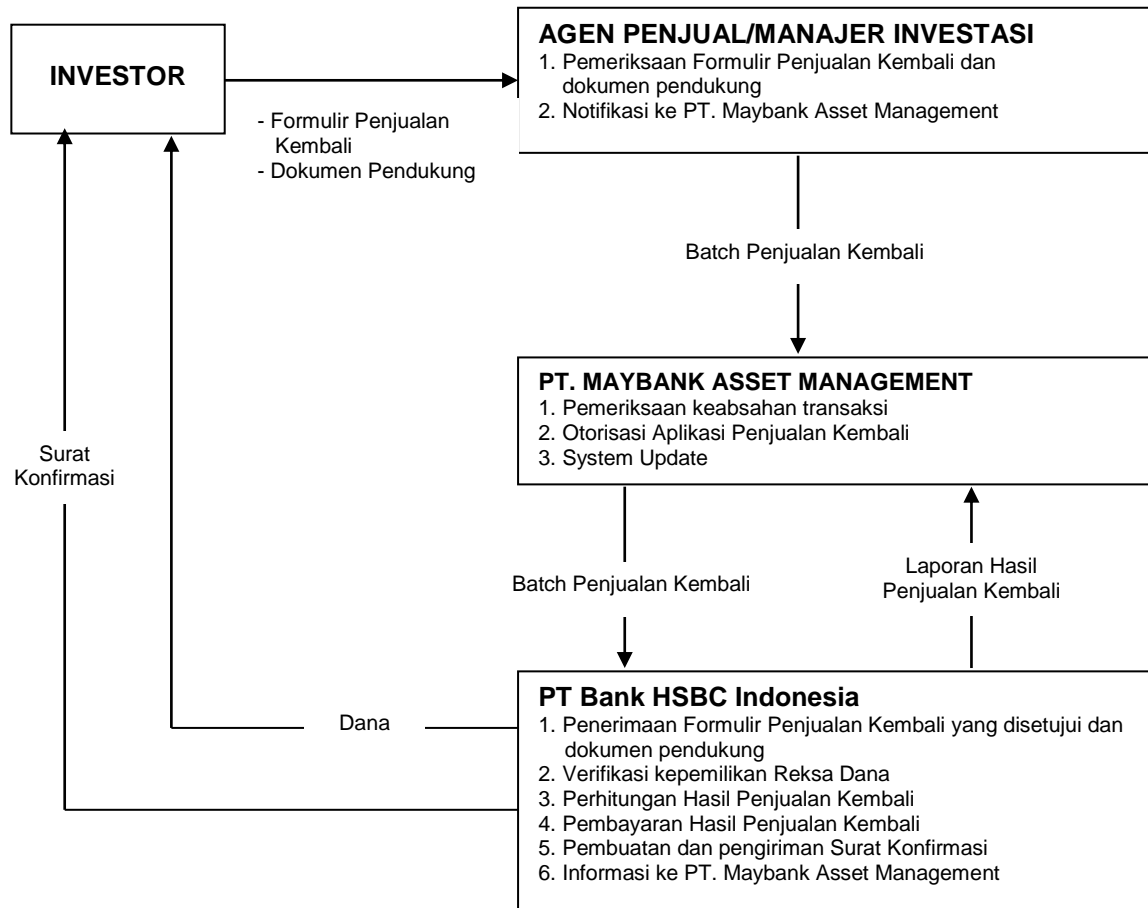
INVESTOR

- Formulir Penjualan Kembali
- Dokumen Pendukung

AGEN PENJUAL/MANAJER INVESTASI
1. Pemeriksaan Formulir Penjualan Kembali dan dokumen pendukung
2. Notifikasi ke PT. Maybank Asset Management

Batch Penjualan Kembali

PT. MAYBANK ASSET MANAGEMENT
1. Pemeriksaan keabsahan transaksi
2. Otorisasi Aplikasi Penjualan Kembali
3. System Update

Surat Konfirmasi

Batch Penjualan Kembali

Laporan Hasil Penjualan Kembali

Dana

PT Bank HSBC Indonesia
1. Penerimaan Formulir Penjualan Kembali yang disetujui dan dokumen pendukung
2. Verifikasi kepemilikan Reksa Dana
3. Perhitungan Hasil Penjualan Kembali
4. Pembayaran Hasil Penjualan Kembali
5. Pembuatan dan pengiriman Surat Konfirmasi
6. Informasi ke PT. Maybank Asset Management